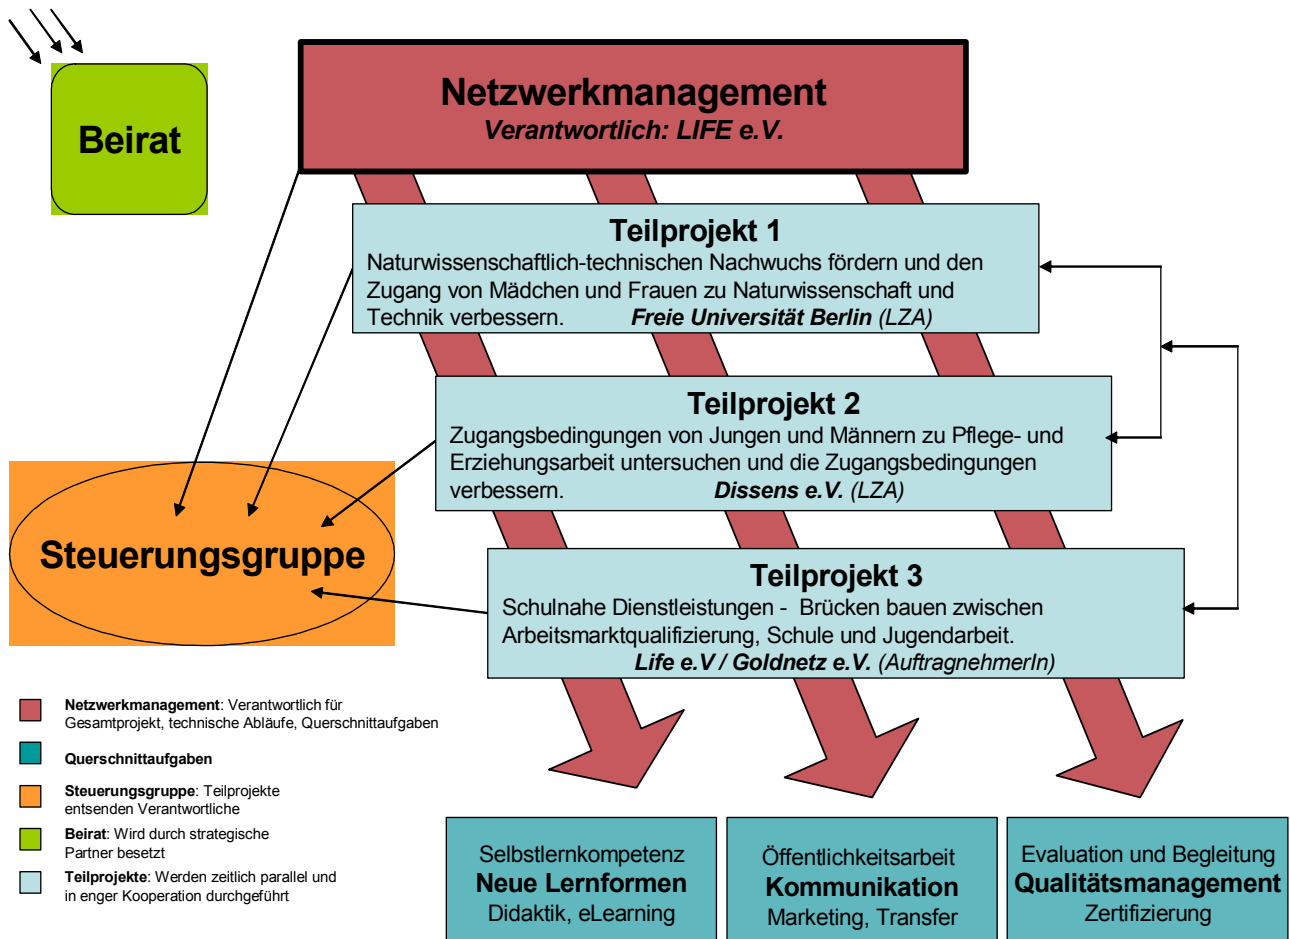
Beirat

Netzwerkmanagement
Verantwortlich: LIFE e.V.

Teilprojekt 1
Naturwissenschaftlich-technischen Nachwuchs fördern und den Zugang von Mädchen und Frauen zu Naturwissenschaft und Technik verbessern. Freie Universität Berlin (LZA)

Teilprojekt 2
Zugangsbedingungen von Jungen und Männern zu Pflege- und Erziehungsarbeit untersuchen und die Zugangsbedingungen verbessern. Dissens e.V. (LZA)

Steuerungsgruppe

Teilprojekt 3
Schulnahe Dienstleistungen - Brücken bauen zwischen Arbeitsmarktqualifizierung, Schule und Jugendarbeit.
Life e.V / Goldnetz e.V. (AuftragnehmerIn)

Netzwerkmanagement: Verantwortlich für Gesamtprojekt, technische Abläufe, Querschnittaufgaben

Querschnittaufgaben

Steuerungsgruppe: Teilprojekte entsenden Verantwortliche

Beirat: Wird durch strategische Partner besetzt

Teilprojekte: Werden zeitlich parallel und in enger Kooperation durchgeführt

Selbstlernkompetenz
Neue Lernformen
Didaktik, eLearning

Öffentlichkeitsarbeit
Kommunikation
Marketing, Transfer

Evaluation und Begleitung
Qualitätsmanagement
Zertifizierung